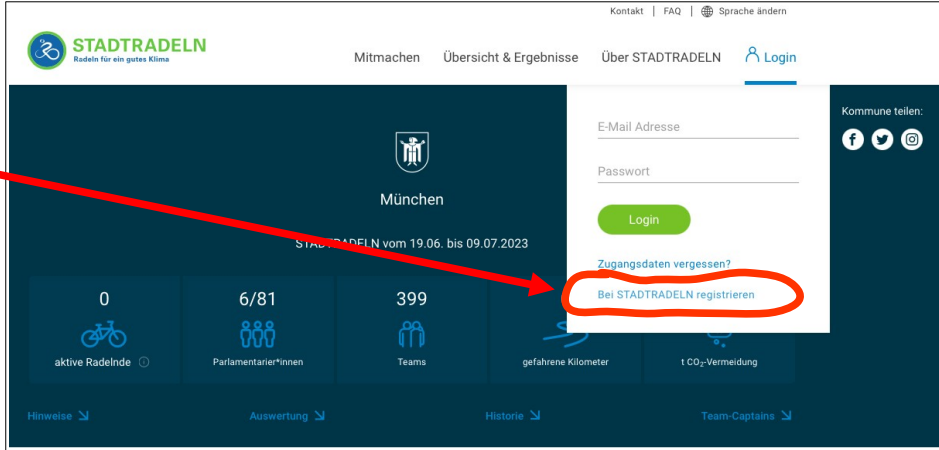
Kontakt | FAQ | Sprache ändern

STADTRADELN
Radeln für ein gutes Klima

Mitmachen Übersicht & Ergebnisse Über STADTRADELN Login

München

STADTRADELN vom 19.06. bis 09.07.2023

E-Mail Adresse

Passwort

Login

Zugangsdaten vergessen?

Bei STADTRADELN registrieren

Kommune teilen:

0
aktive Radelnde

6/81
Parlamentarier*innen

399
Teams

gefahrene Kilometer

t $CO_2$-Vermeidung

Hinweise

Auswertung

Historie

Team-Captains